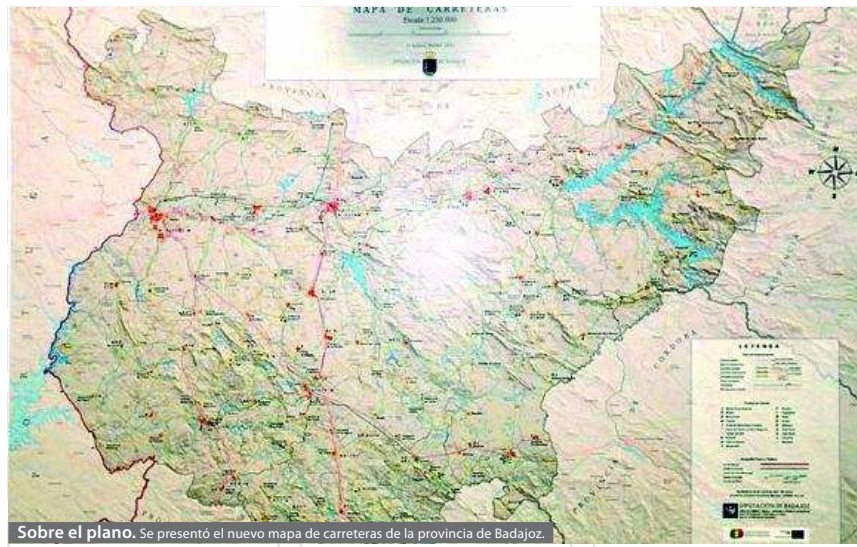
MAPA DE CARRETERAS
Escala 1:200.000

DIPUTACIÓN DE BADAJOZ

PROVINCIA

CÁCERES

CÓRDOBA

LEYENDA

DIPUTACIÓN DE BADAJOZ

Sobre el plano. Se presentó el nuevo mapa de carreteras de la provincia de Badajoz.